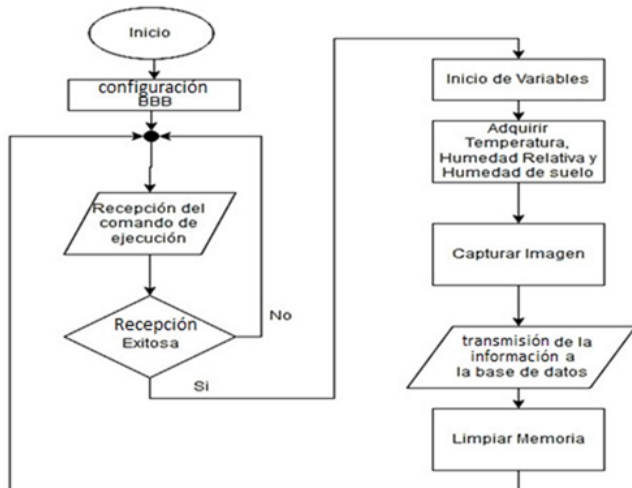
Inicio

configuración BBB

Recepción del comando de ejecución

Recepción Exitosa

No

Si

Inicio de Variables

Adquirir Temperatura, Humedad Relativa y Humedad de suelo

Capturar Imagen

transmisión de la información a la base de datos

Limpiar Memoria